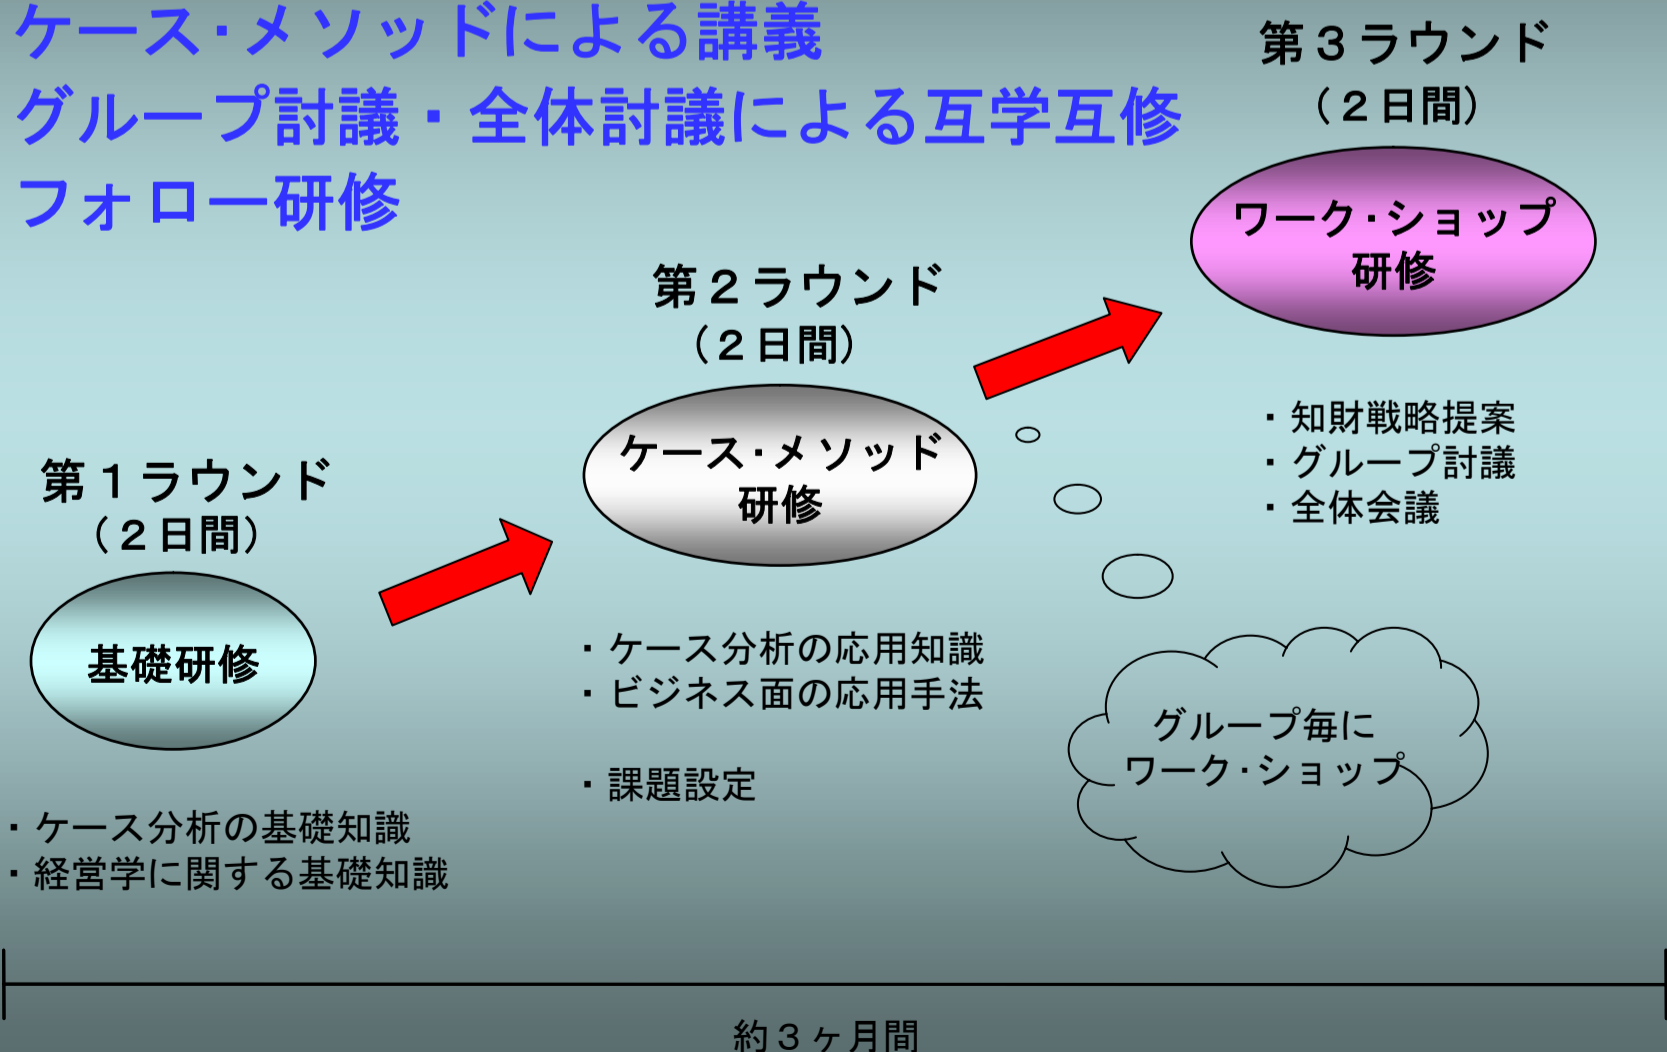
ケース･メソッドによる講義
グループ討議・全体討議による互学互修
フォロー研修

第３ラウンド
（２日間）

ワーク･ショップ
研修

第２ラウンド
（２日間）

ケース･メソッド
研修

・知財戦略提案
・グループ討議
・全体会議

第１ラウンド
（２日間）

基礎研修

・ケース分析の応用知識
・ビジネス面の応用手法

・課題設定

グループ毎に
ワーク･ショップ

・ケース分析の基礎知識
・経営学に関する基礎知識

約３ヶ月間